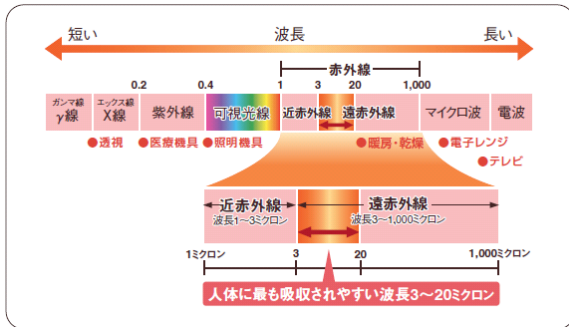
短い　波長　長い

赤外線

0.2　0.4　1　3　20　1,000

ガンマ線 γ線　エックス線 X線　紫外線　可視光線　近赤外線　遠赤外線　マイクロ波　電波

●透視　●医療機具　●照明機具　●暖房・乾燥　●電子レンジ　●テレビ

近赤外線 波長1～3ミクロン　遠赤外線 波長3～1,000ミクロン

1ミクロン　3　20　1,000ミクロン

人体に最も吸収されやすい波長3～20ミクロン